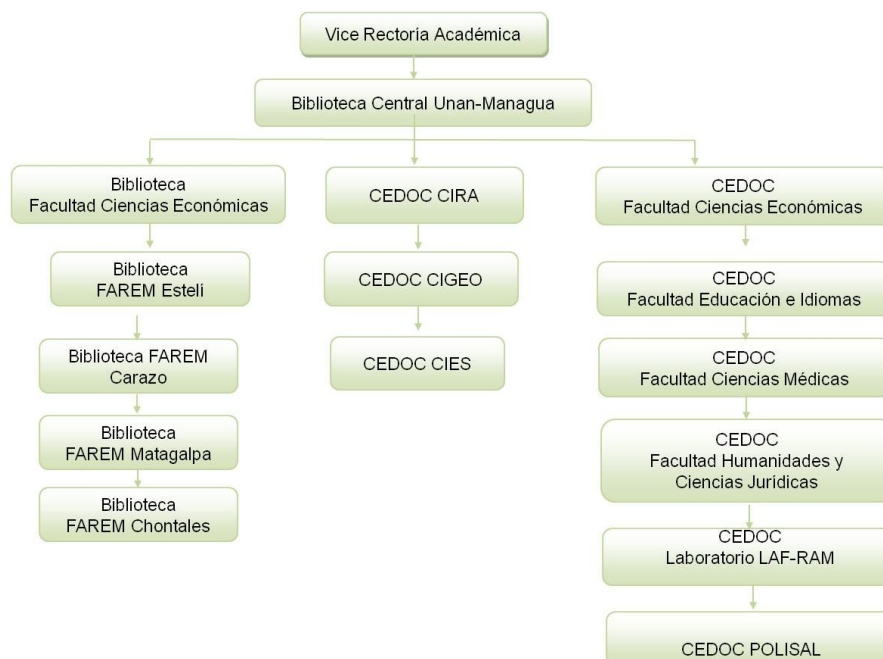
Vice Rectoría Académica

Biblioteca Central Unan-Managua

Biblioteca
Facultad Ciencias Económicas

Biblioteca
FAREM Esteli

Biblioteca FAREM
Carazo

Biblioteca
FAREM Matagalpa

Biblioteca
FAREM Chontales

CEDOC CIRA

CEDOC CIGEO

CEDOC CIES

CEDOC
Facultad Ciencias Económicas

CEDOC
Facultad Educación e Idiomas

CEDOC
Facultad Ciencias Médicas

CEDOC
Facultad Humanidades y
Ciencias Jurídicas

CEDOC
Laboratorio LAF-RAM

CEDOC POLISAL